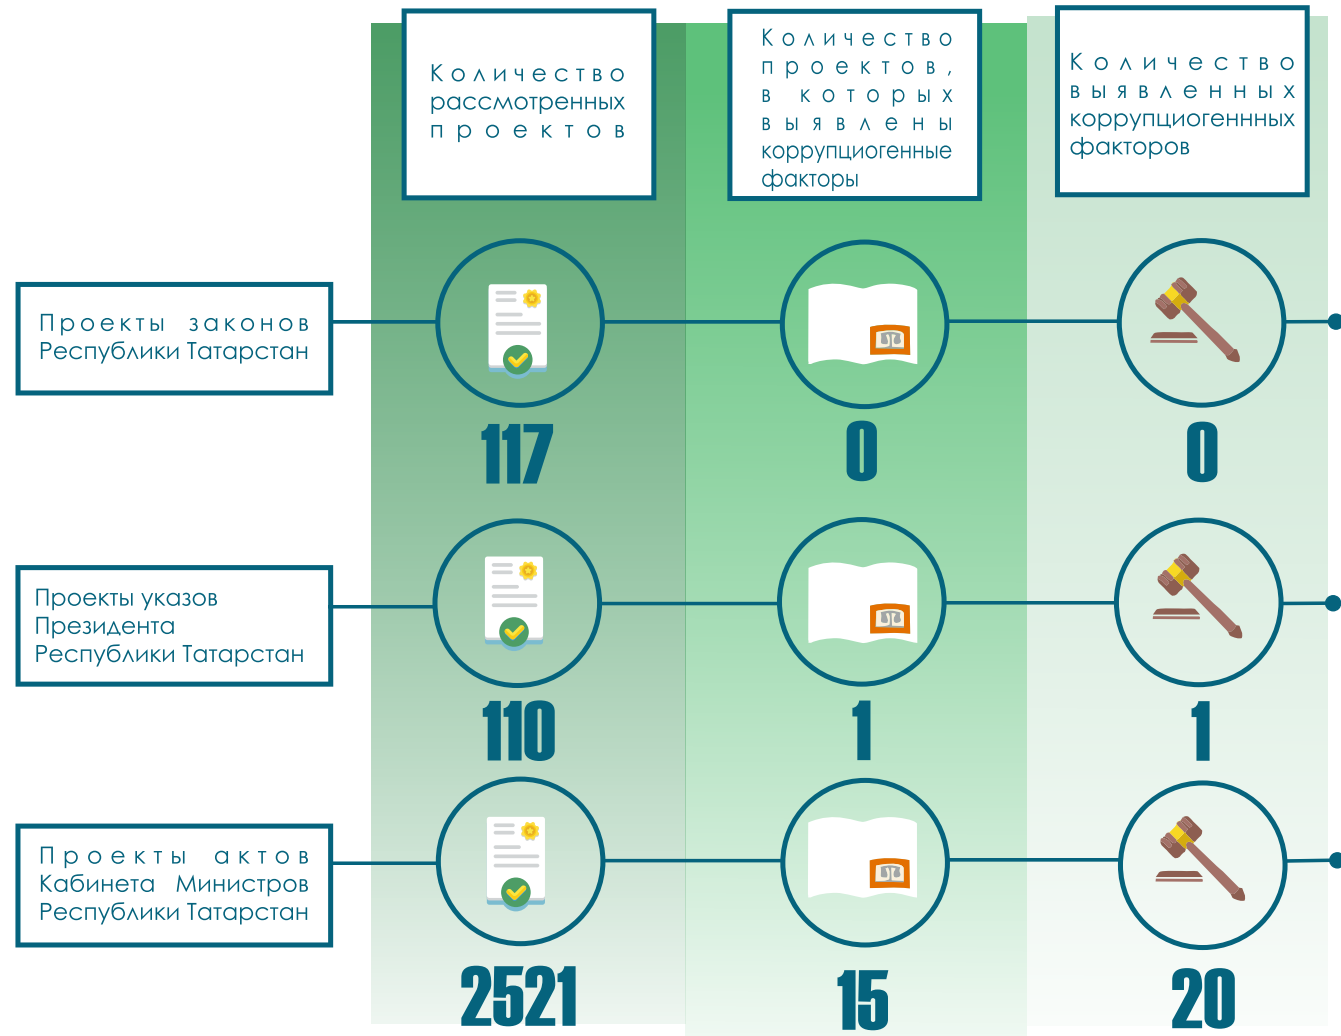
Количество рассмотренных проектов

Количество проектов, в которых выявлены коррупциогенные факторы

Количество выявленных коррупциогенных факторов

Проекты законов Республики Татарстан

117

0

0

Проекты указов Президента Республики Татарстан

110

1

1

Проекты актов Кабинета Министров Республики Татарстан

2521

15

20